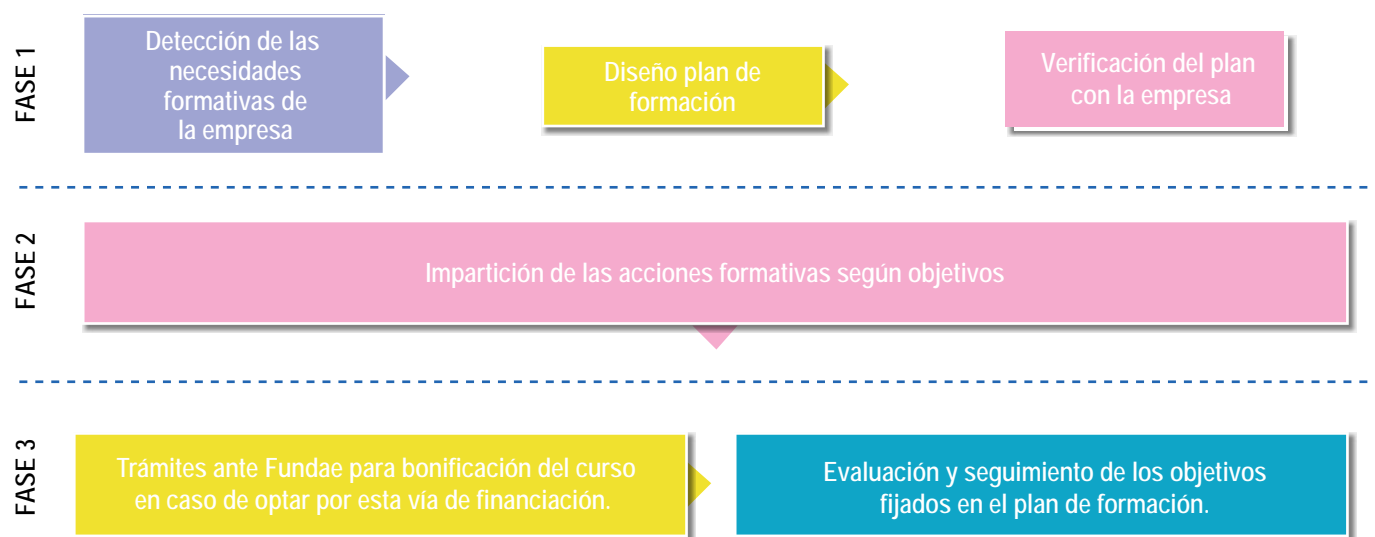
FASE 1

Detección de las necesidades formativas de la empresa

Diseño plan de formación

Verificación del plan con la empresa

FASE 2

Impartición de las acciones formativas según objetivos

FASE 3

Trámites ante Fundae para bonificación del curso en caso de optar por esta vía de financiación.

Evaluación y seguimiento de los objetivos fijados en el plan de formación.